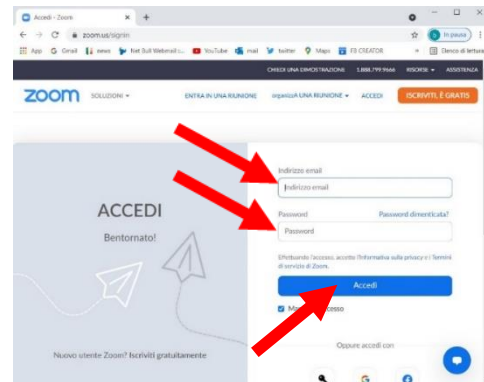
Accedi - Zoom

zoom.us/signin

In pausa

App Gmail news Net Sull Webmail... YouTube mail twitter Maps FB CREATOR Elenco di lettura

CHIEDI UNA DIMOSTRAZIONE 1.888.799.9666 RISORSE ASSISTENZA

zoom SOLUZIONI ENTRA IN UNA RIUNIONE ORGANIZZA UNA RIUNIONE ACCEDI ISCRIVITI, È GRATIS

ACCEDI

Bentornato!

Nuovo utente Zoom? Iscriviti gratuitamente

Indirizzo email

Indirizzo email

Password Password dimenticata?

Password

Effettuando l'accesso, accetto l'Informativa sulla privacy e i Termini di servizio di Zoom.

Accedi

M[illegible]ccesso

Oppure accedi con